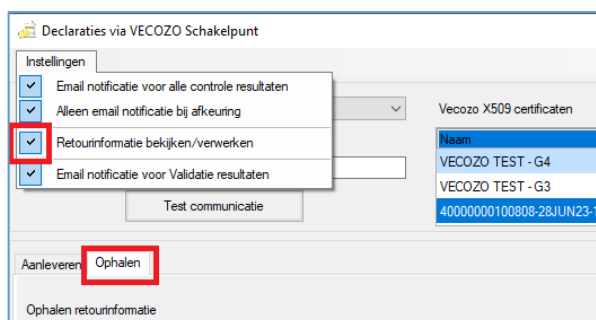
Declaraties via VECOZO Schakelpunt

Instellingen

Email notificatie voor alle controle resultaten

Alleen email notificatie bij afkeuring

Retourinformatie bekijken/verwerken

Email notificatie voor Validatie resultaten

Vecozo X509 certificaten

Naam

VECOZO TEST - G4

VECOZO TEST - G3

40000000100808-28JUN23-1

Test communicatie

Aanleveren

Ophalen

Ophalen retourinformatie